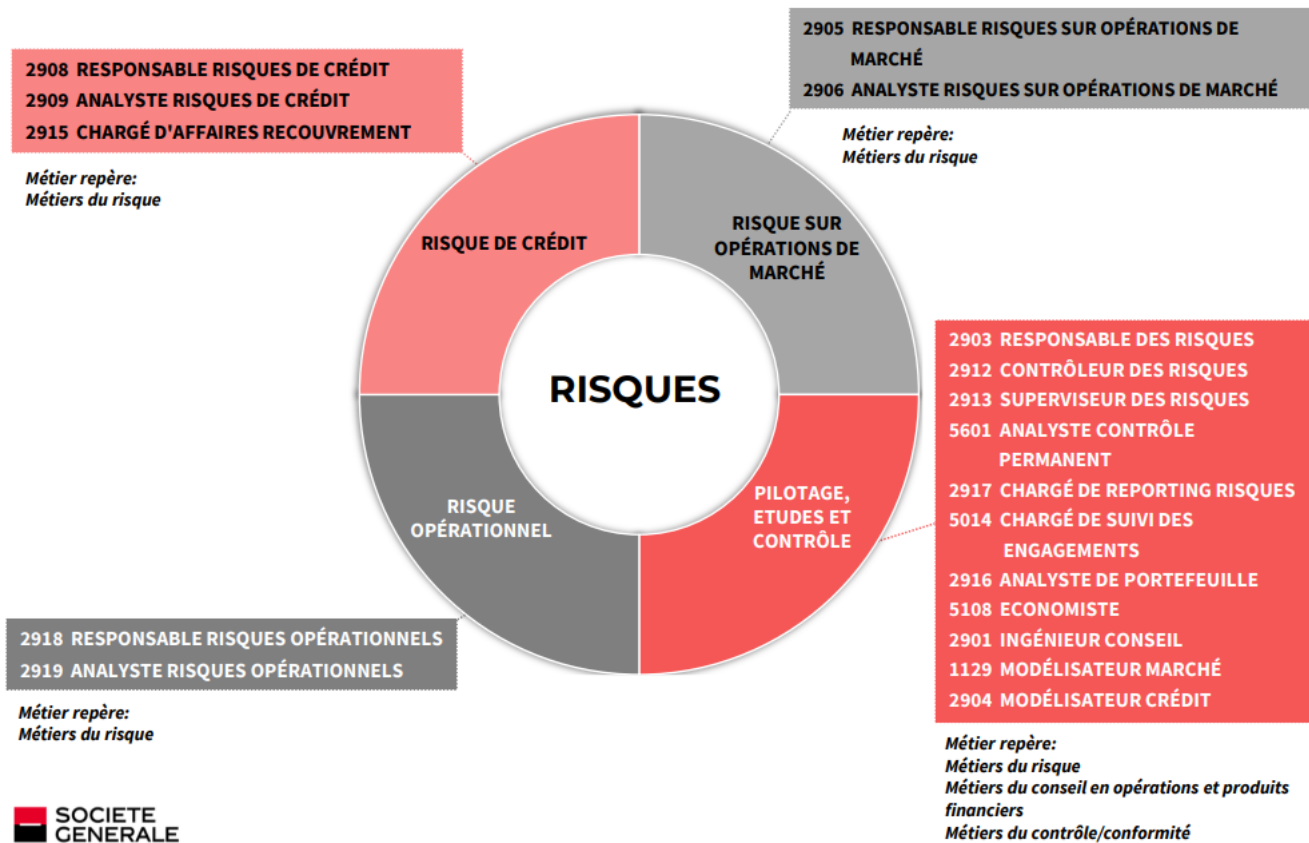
2908 RESPONSABLE RISQUES DE CRÉDIT
2909 ANALYSTE RISQUES DE CRÉDIT
2915 CHARGÉ D'AFFAIRES RECOUVREMENT

Métier repère:
Métiers du risque

2905 RESPONSABLE RISQUES SUR OPÉRATIONS DE MARCHÉ
2906 ANALYSTE RISQUES SUR OPÉRATIONS DE MARCHÉ

Métier repère:
Métiers du risque

RISQUE DE CRÉDIT

RISQUE SUR OPÉRATIONS DE MARCHÉ

RISQUES

RISQUE OPÉRATIONNEL

PILOTAGE, ETUDES ET CONTRÔLE

2903 RESPONSABLE DES RISQUES
2912 CONTRÔLEUR DES RISQUES
2913 SUPERVISEUR DES RISQUES
5601 ANALYSTE CONTRÔLE PERMANENT
2917 CHARGÉ DE REPORTING RISQUES
5014 CHARGÉ DE SUIVI DES ENGAGEMENTS
2916 ANALYSTE DE PORTEFEUILLE
5108 ECONOMISTE
2901 INGÉNIEUR CONSEIL
1129 MODÉLISATEUR MARCHÉ
2904 MODÉLISATEUR CRÉDIT

2918 RESPONSABLE RISQUES OPÉRATIONNELS
2919 ANALYSTE RISQUES OPÉRATIONNELS

Métier repère:
Métiers du risque

Métier repère:
Métiers du risque
Métiers du conseil en opérations et produits financiers
Métiers du contrôle/conformité

SOCIETE GENERALE